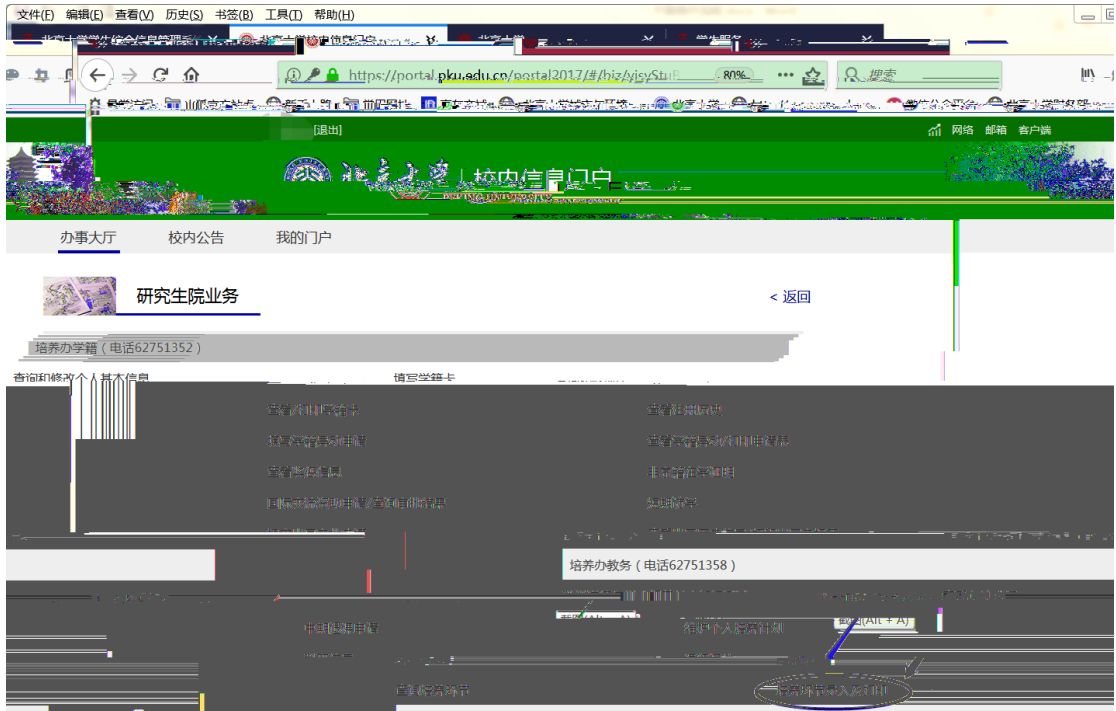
文件(F) 编辑(E) 查看(V) 历史(S) 书签(B) 工具(T) 帮助(H)

https://portal.pku.edu.cn/portal2017/#/biz/yjsyStu
80%
搜索

[退出]
网络 邮箱 客户端

北京大学 | 校内信息门户

办事大厅 校内公告 我的门户

研究生院业务
< 返回

培养办学籍（电话62751352）

查询和修改个人基本信息
填写学籍卡

培养办教务（电话62751358）

截图(Alt + A)
截图(Alt + A)